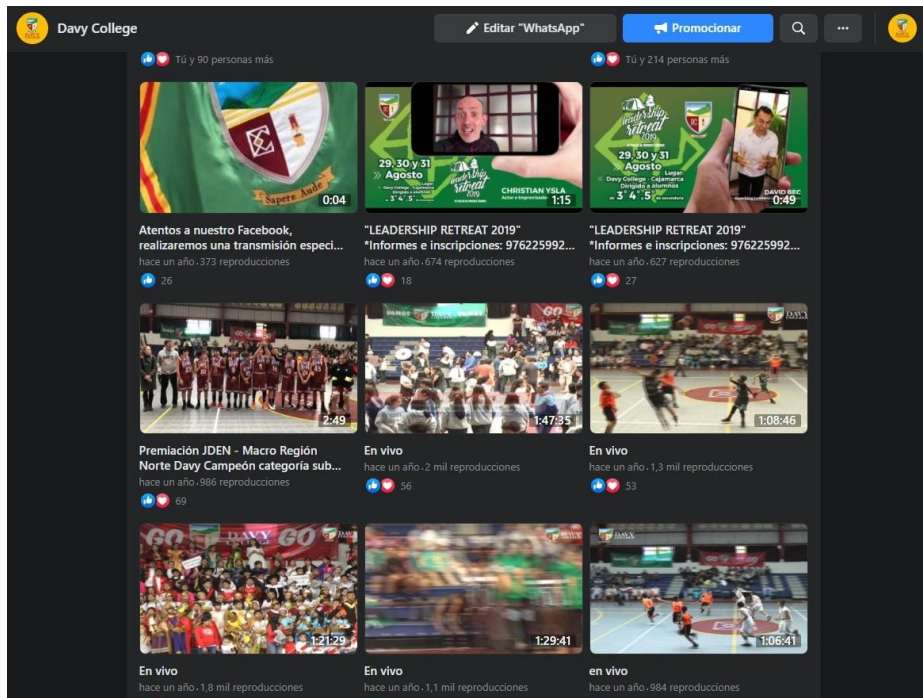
Davy College

Editar "WhatsApp"

Promocionar

Tú y 90 personas más

Tú y 214 personas más

Sapere Aude

0:04

Atentos a nuestro Facebook, realizaremos una transmisión especi...

hace un año · 373 reproducciones

26

29, 30 y 31 Agosto

Leadership Retreat 2019

CHRISTIAN YSLA

1:15

"LEADERSHIP RETREAT 2019" *Informes e inscripciones: 976225992...

hace un año · 674 reproducciones

18

Leadership Retreat 2019

29, 30 y 31 Agosto

Lugar: Davy College - Cajamarca Dirigido a alumnos 3° 4° 5° de secundaria

DAVID BEC

0:49

"LEADERSHIP RETREAT 2019" *Informes e inscripciones: 976225992...

hace un año · 627 reproducciones

27

2:49

Premiación JDEN - Macro Región Norte Davy Campeón categoría sub...

hace un año · 986 reproducciones

69

1:47:35

En vivo

hace un año · 2 mil reproducciones

56

DAVY

1:08:46

En vivo

hace un año · 1,3 mil reproducciones

53

GO DAVY GO

1:21:29

En vivo

hace un año · 1,8 mil reproducciones

1:29:41

En vivo

hace un año · 1,1 mil reproducciones

1:06:41

en vivo

hace un año · 984 reproducciones